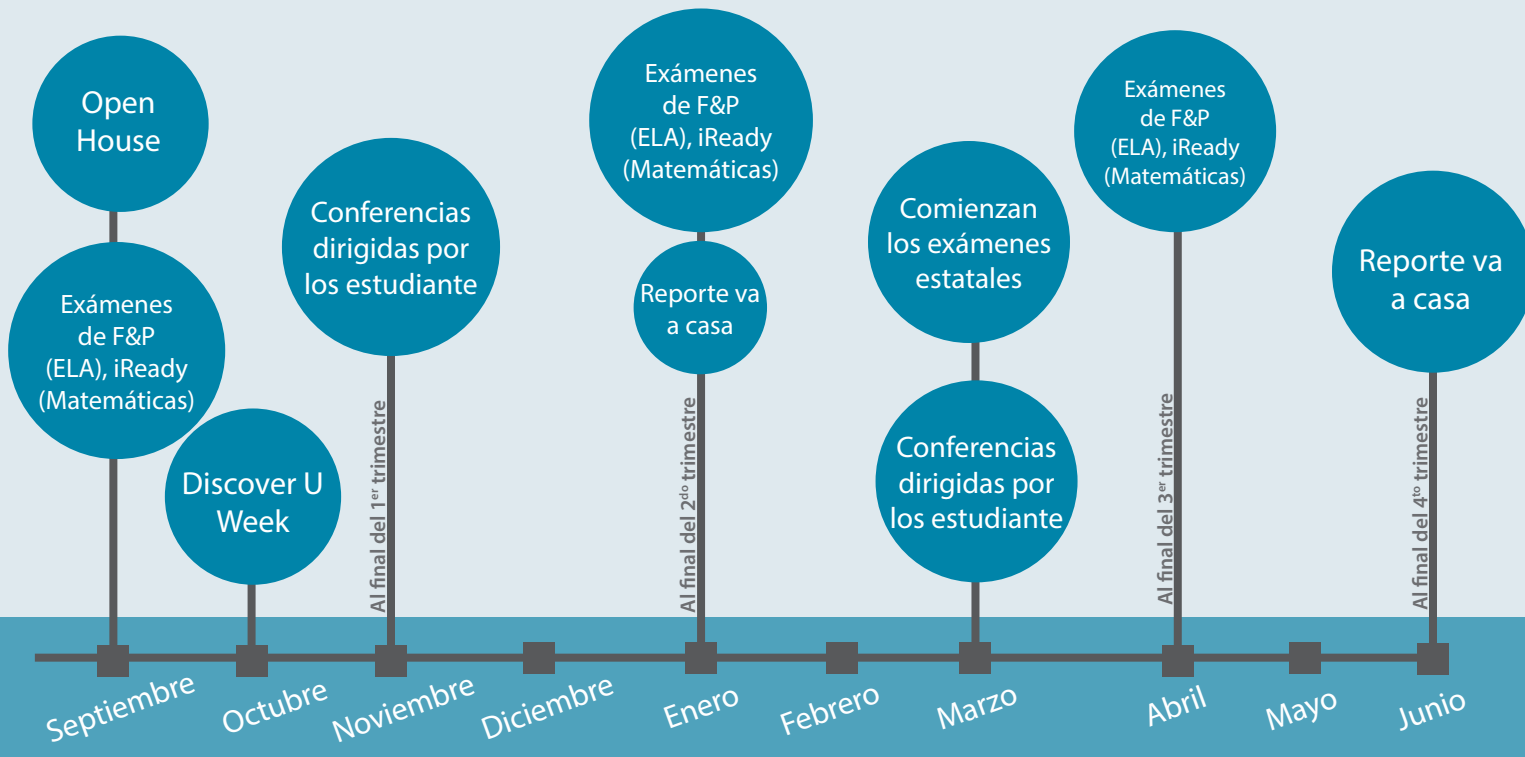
Open House

Exámenes de F&P (ELA), iReady (Matemáticas)

Discover U Week

Conferencias dirigidas por los estudiante

Al final del 1$^{er}$ trimestre

Exámenes de F&P (ELA), iReady (Matemáticas)

Reporte va a casa

Al final del 2$^{do}$ trimestre

Comienzan los exámenes estatales

Conferencias dirigidas por los estudiante

Exámenes de F&P (ELA), iReady (Matemáticas)

Al final del 3$^{er}$ trimestre

Reporte va a casa

Al final del 4$^{to}$ trimestre

Septiembre Octubre Noviembre Diciembre Enero Febrero Marzo Abril Mayo Junio